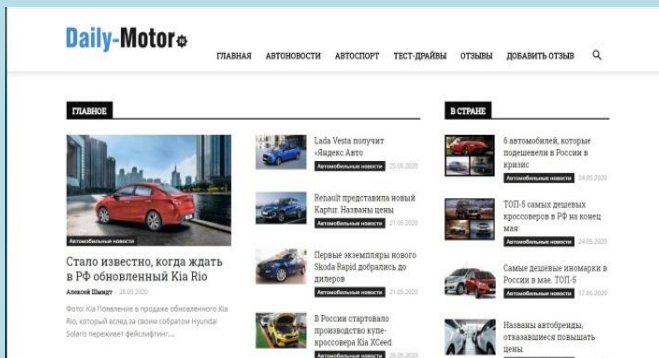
Daily-Motor

ГЛАВНАЯ АВТОНОВОСТИ АВТОСПОРТ ТЕСТ-ДРАЙВЫ ОТЗЫВЫ ДОБАВИТЬ ОТЗЫВ

ГЛАВНОЕ

Автомобильные новости

Стало известно, когда ждать в РФ обновленный Kia Rio

Алексей Шмидт - 25.05.2020

Фото: Kia Появление в продаже обновленного Kia Rio, который вслед за своим собратом Hyundai Solaris переживет фейслифтинг...

Lada Vesta получит «Яндекс.Авто

Автомобильные новости 25.05.2020

Renault представила новый Kaptur. Названы цены

Автомобильные новости 21.05.2020

Первые экземпляры нового Skoda Rapid добрались до дилеров

Автомобильные новости 21.05.2020

В России стартовало производство купе-кроссовера Kia XCeed

Автомобильные новости 20.05.2020

В СТРАНЕ

6 автомобилей, которые подешевели в России в кризис

Автомобильные новости 24.05.2020

ТОП-5 самых дешевых кроссоверов в РФ на конец мая

Автомобильные новости 24.05.2020

Самые дешевые иномарки в России в мае. ТОП-5

Автомобильные новости 17.05.2020

Названы автобренды, отказавшиеся повышать цены